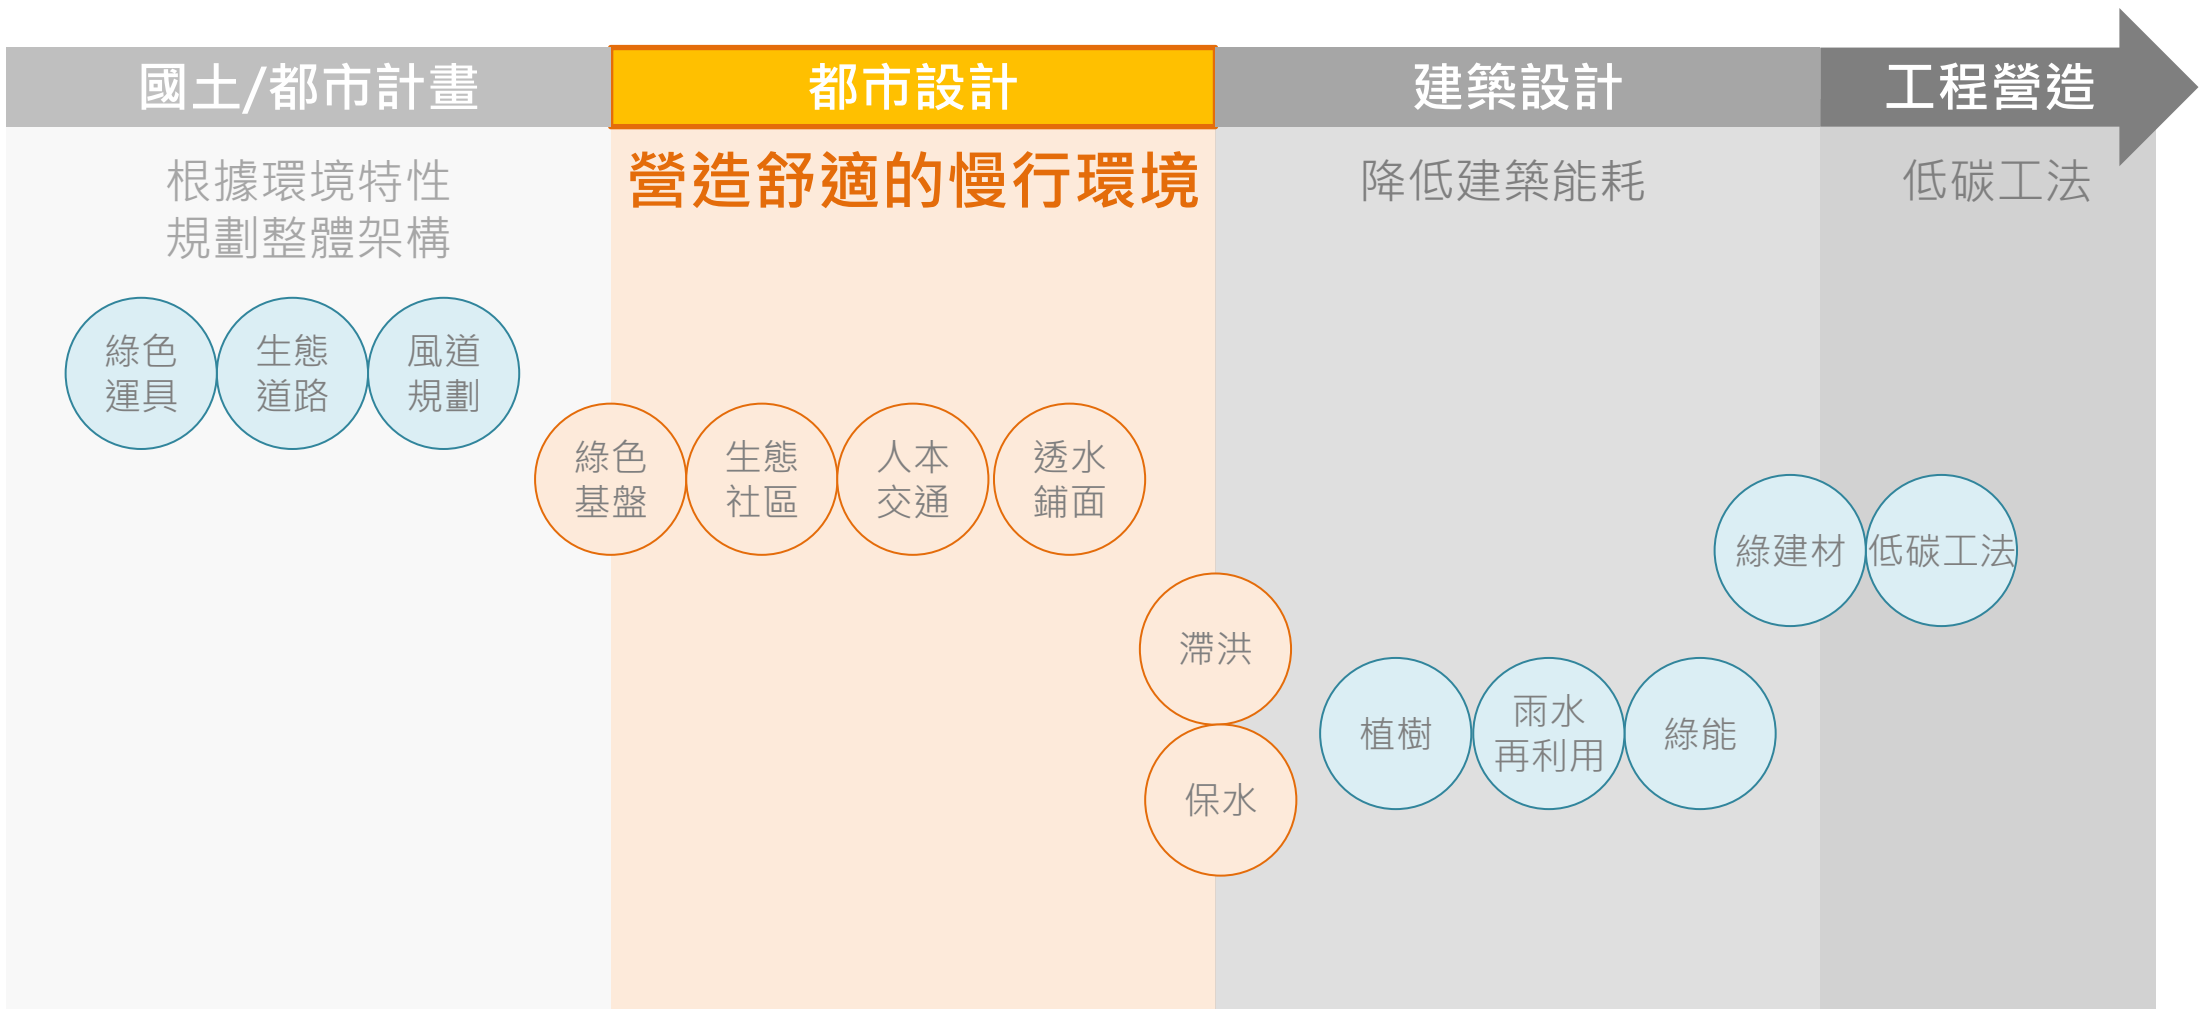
國土/都市計畫

根據環境特性
規劃整體架構

綠色運具

生態道路

風道規劃

都市設計

營造舒適的慢行環境

綠色基盤

生態社區

人本交通

透水鋪面

滯洪

保水

建築設計

降低建築能耗

植樹

雨水再利用

綠能

工程營造

低碳工法

綠建材

低碳工法